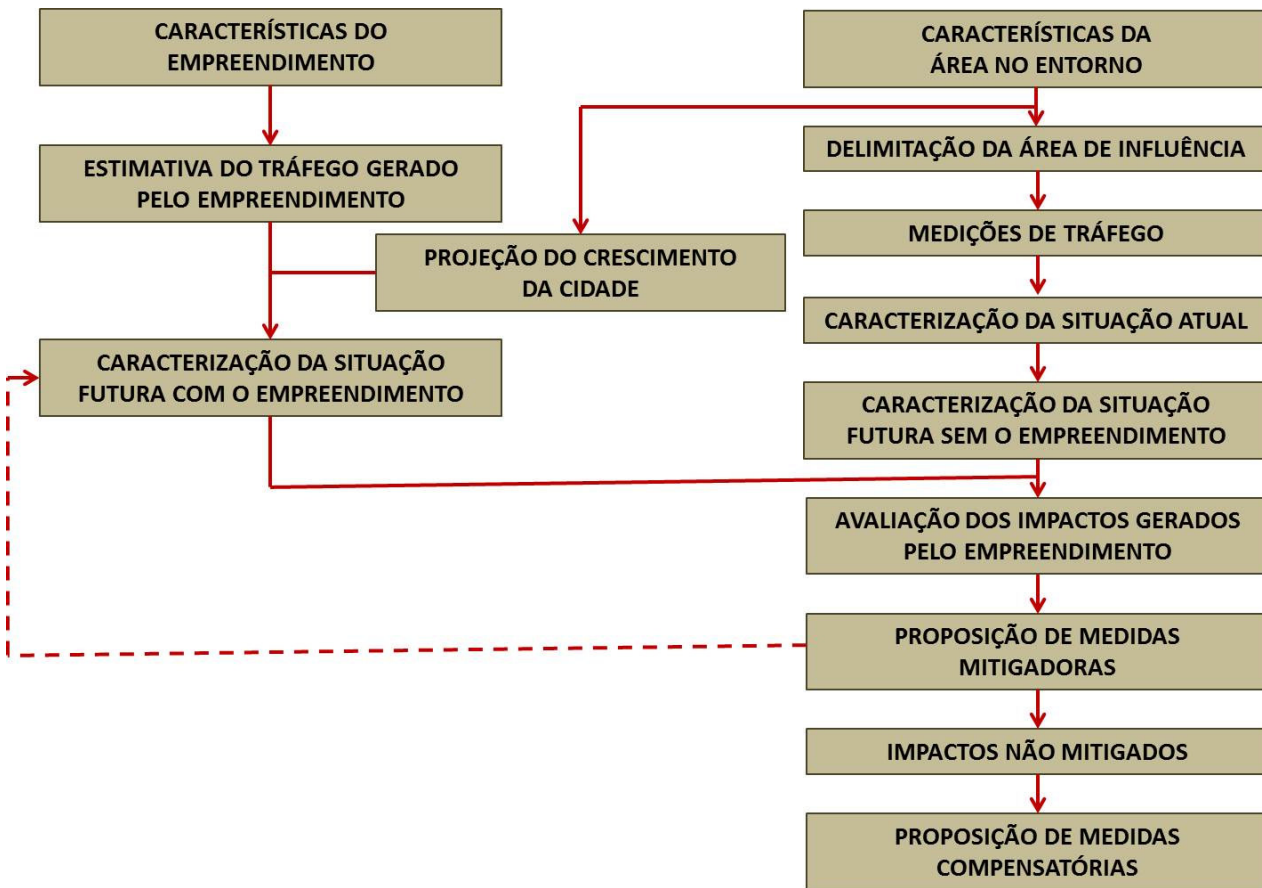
CARACTERÍSTICAS DO EMPREENDIMENTO

CARACTERÍSTICAS DA ÁREA NO ENTORNO

DELIMITAÇÃO DA ÁREA DE INFLUÊNCIA

ESTIMATIVA DO TRÁFEGO GERADO PELO EMPREENDIMENTO

PROJEÇÃO DO CRESCIMENTO DA CIDADE

MEDIÇÕES DE TRÁFEGO

CARACTERIZAÇÃO DA SITUAÇÃO ATUAL

CARACTERIZAÇÃO DA SITUAÇÃO FUTURA COM O EMPREENDIMENTO

CARACTERIZAÇÃO DA SITUAÇÃO FUTURA SEM O EMPREENDIMENTO

AVALIAÇÃO DOS IMPACTOS GERADOS PELO EMPREENDIMENTO

PROPOSIÇÃO DE MEDIDAS MITIGADORAS

IMPACTOS NÃO MITIGADOS

PROPOSIÇÃO DE MEDIDAS COMPENSATÓRIAS